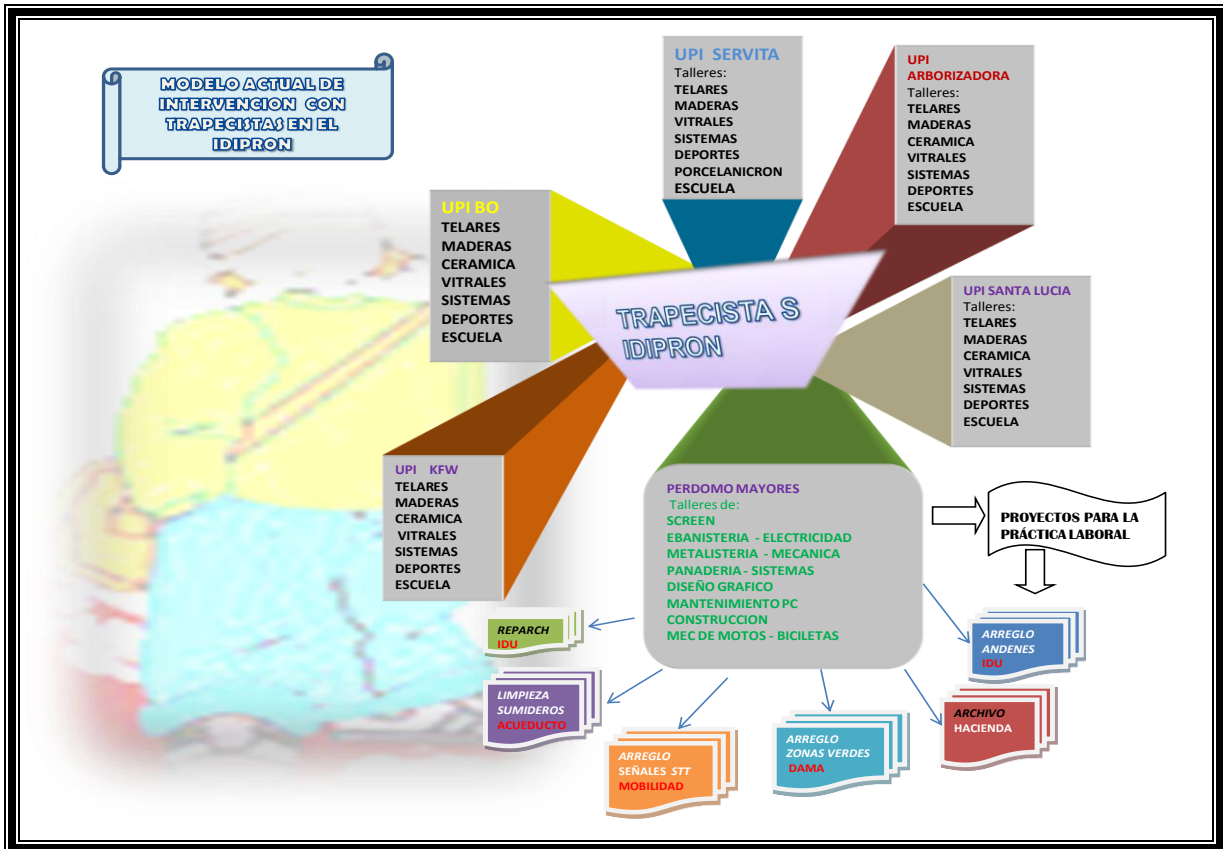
MODELO ACTUAL DE INTERVENCION CON TRAPECISTAS EN EL IDIPRON

UPI SERVITA
Talleres:
TELARES
MADERAS
VITRALES
SISTEMAS
DEPORTES
PORCELANICRON
ESCUELA

UPI ARBORIZADORA
Talleres:
TELARES
MADERAS
CERAMICA
VITRALES
SISTEMAS
DEPORTES
ESCUELA

UPI BO
TELARES
MADERAS
CERAMICA
VITRALES
SISTEMAS
DEPORTES
ESCUELA

TRAPECISTA S IDIPRON

UPI SANTA LUCIA
Talleres:
TELARES
MADERAS
CERAMICA
VITRALES
SISTEMAS
DEPORTES
ESCUELA

UPI KFW
TELARES
MADERAS
CERAMICA
VITRALES
SISTEMAS
DEPORTES
ESCUELA

PERDOMO MAYORES
Talleres de:
SCREEN
EBANISTERIA - ELECTRICIDAD
METALISTERIA - MECANICA
PANADERIA - SISTEMAS
DISEÑO GRAFICO
MANTENIMIENTO PC
CONSTRUCCION
MEC DE MOTOS - BICICLETAS

PROYECTOS PARA LA PRÁCTICA LABORAL

REPARCH
IDU

LIMPIEZA SUMIDEROS
ACUEDUCTO

ARREGLO SEÑALES STT
MOBILIDAD

ARREGLO ZONAS VERDES
DAMA

ARREGLO ANDENES
IDU

ARCHIVO
HACIENDA